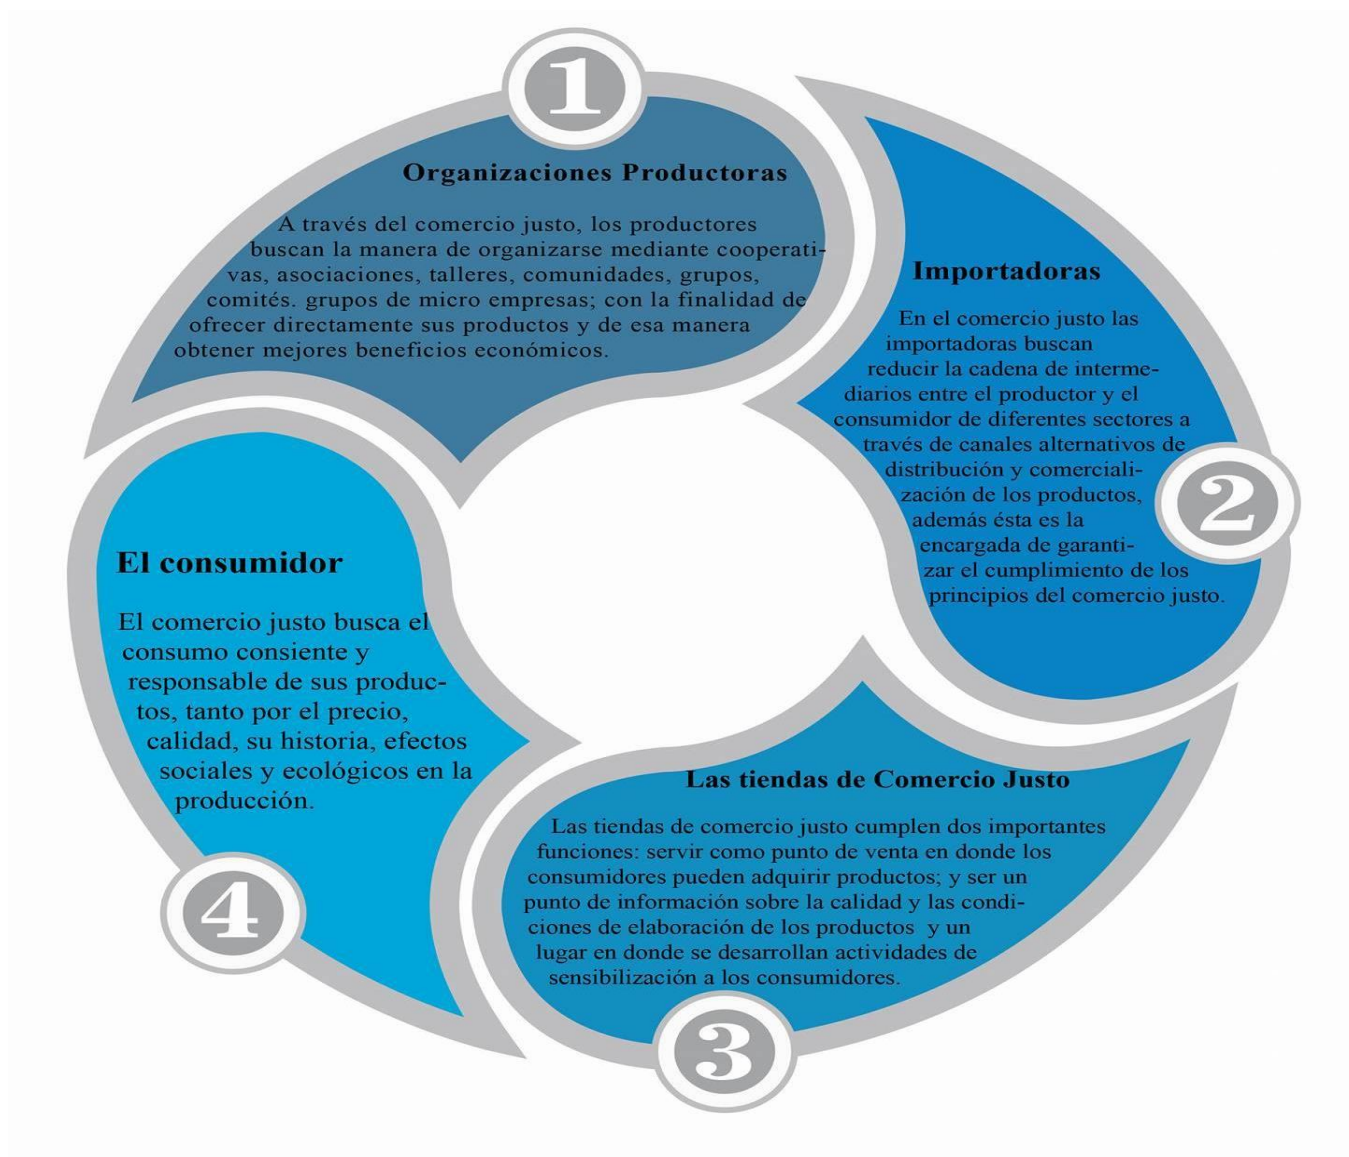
1

Organizaciones Productoras

A través del comercio justo, los productores buscan la manera de organizarse mediante cooperativas, asociaciones, talleres, comunidades, grupos, comités. grupos de micro empresas; con la finalidad de ofrecer directamente sus productos y de esa manera obtener mejores beneficios económicos.

Importadoras

En el comercio justo las importadoras buscan reducir la cadena de intermediarios entre el productor y el consumidor de diferentes sectores a través de canales alternativos de distribución y comercialización de los productos, además ésta es la encargada de garantizar el cumplimiento de los principios del comercio justo.

2

El consumidor

El comercio justo busca el consumo consiente y responsable de sus productos, tanto por el precio, calidad, su historia, efectos sociales y ecológicos en la producción.

Las tiendas de Comercio Justo

Las tiendas de comercio justo cumplen dos importantes funciones: servir como punto de venta en donde los consumidores pueden adquirir productos; y ser un punto de información sobre la calidad y las condiciones de elaboración de los productos y un lugar en donde se desarrollan actividades de sensibilización a los consumidores.

4

3